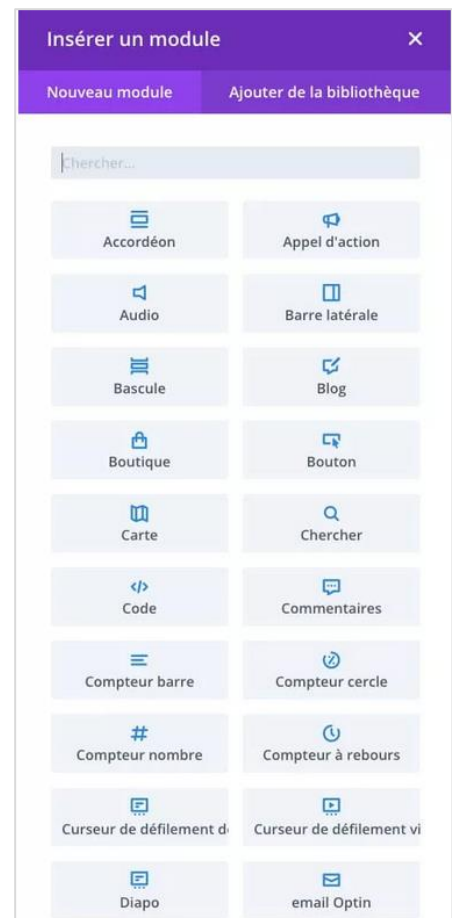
Insérer un module ×

Nouveau module | Ajouter de la bibliothèque

Chercher...

Accordéon

Appel d'action

Audio

Barre latérale

Bascule

Blog

Boutique

Bouton

Carte

Chercher

</>
Code

Commentaires

Compteur barre

Compteur cercle

#
Compteur nombre

Compteur à rebours

Curseur de défilement d

Curseur de défilement vi

Diapo

email Optin